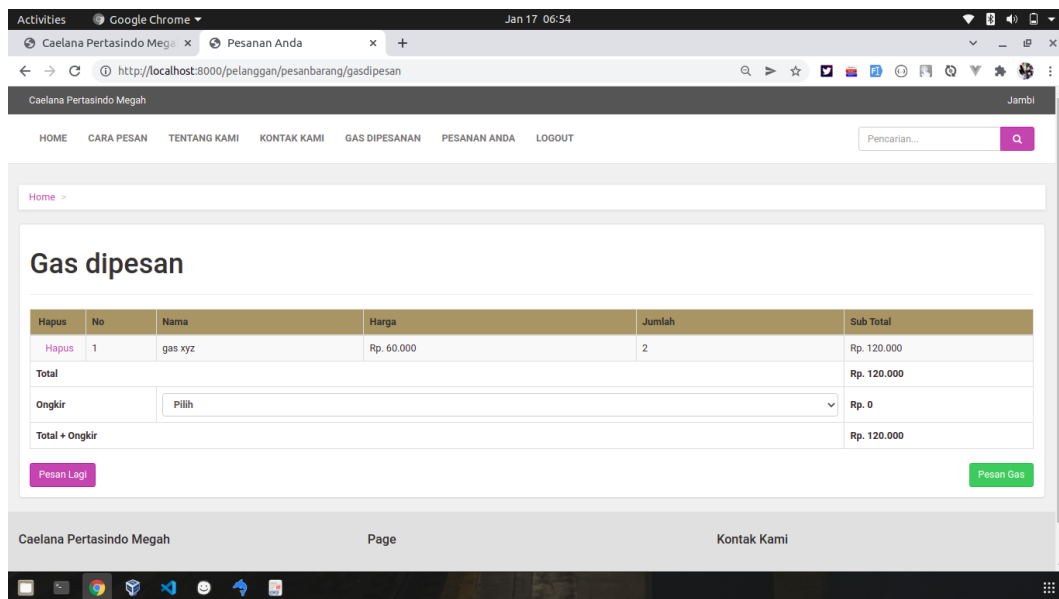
Activities Google Chrome Jan 17 06:54

Caelana Pertasindo Mega × Pesanan Anda × +

http://localhost:8000/pelanggan/pesanbarang/gasdipesan

Caelana Pertasindo Megah Jambi

HOME CARA PESAN TENTANG KAMI KONTAK KAMI GAS DIPESANAN PESANAN ANDA LOGOUT

Pencarian...

Home >

Gas dipesan

| Hapus | No | Nama | Harga | Jumlah | Sub Total |
|---|---|---|---|---|---|
| Hapus | 1 | gas xyz | Rp. 60.000 | 2 | Rp. 120.000 |
| Total | | | | | Rp. 120.000 |
| Ongkir | | Pilih | | | Rp. 0 |
| Total + Ongkir | | | | | Rp. 120.000 |

Pesan Lagi

Pesan Gas

Caelana Pertasindo Megah

Page

Kontak Kami